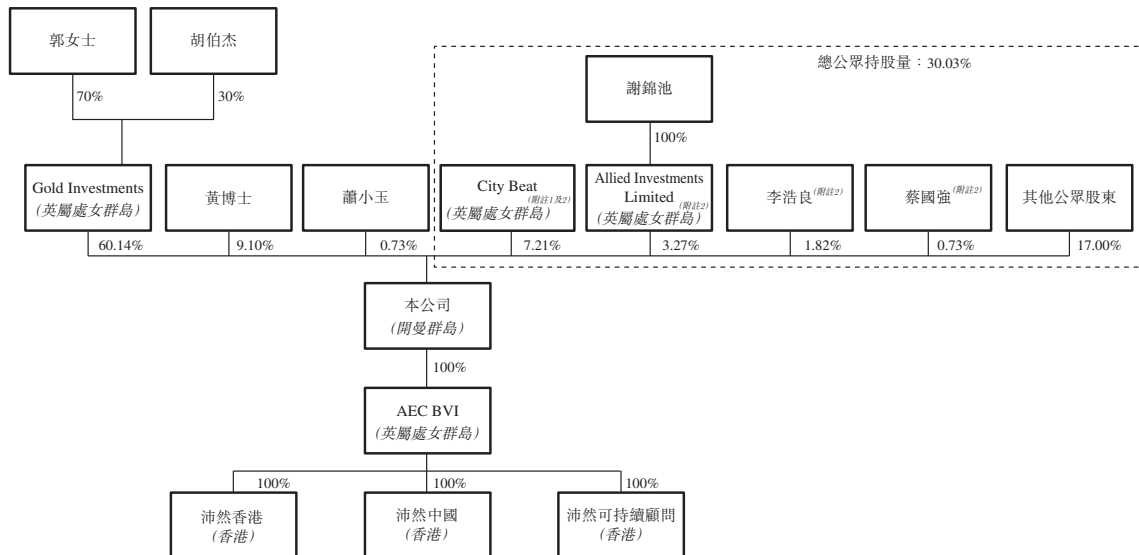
郭女士

胡伯杰

70%

30%

總公眾持股量：30.03%

謝錦池

100%

Gold Investments
(英屬處女群島)

黃博士

蕭小玉

City Beat (附註1及2)
(英屬處女群島)

Allied Investments Limited (附註2)
(英屬處女群島)

李浩良(附註2)

蔡國強(附註2)

其他公眾股東

60.14%

9.10%

0.73%

7.21%

3.27%

1.82%

0.73%

17.00%

本公司
(開曼群島)

100%

AEC BVI
(英屬處女群島)

100%

100%

100%

沛然香港
(香港)

沛然中國
(香港)

沛然可持續顧問
(香港)